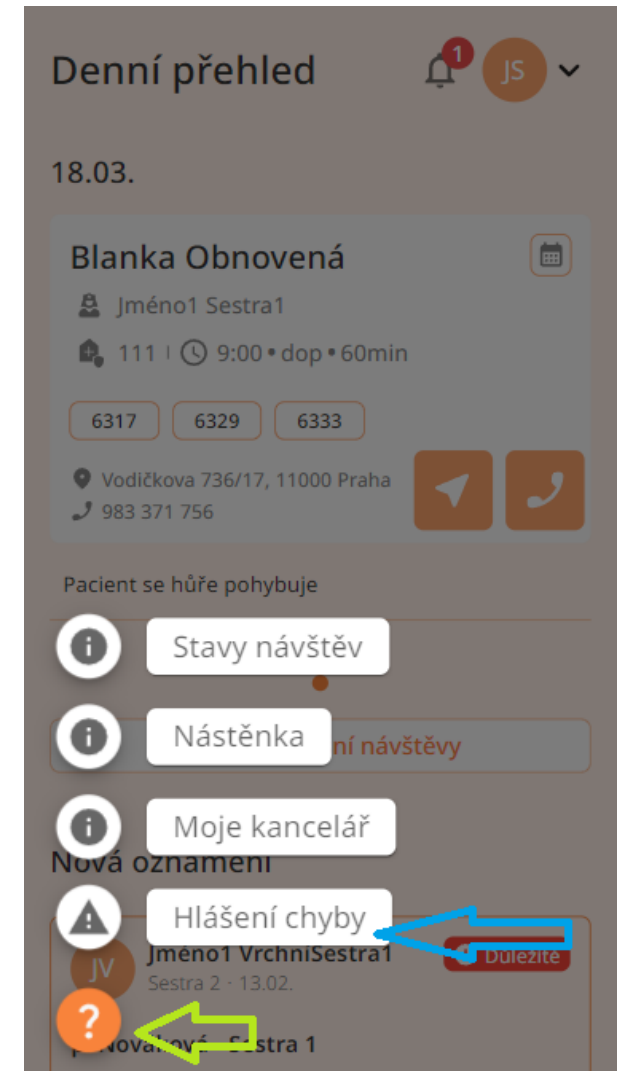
Denní přehled

1

JS

18.03.

Blanka Obnovená

Jméno1 Sestra1

111 | 9:00 • dop • 60min

6317

6329

6333

Vodičkova 736/17, 11000 Praha

983 371 756

Pacient se hůře pohybuje

Stavy návštěv

Nástěnka

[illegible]ní návštěvy

Moje kancelář

Nová oznámení

Hlášení chyby

JV

Jméno1 VrchniSestra1

Důležité

Sestra 2 · 13.02.

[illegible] Nováková - Sestra 1

?